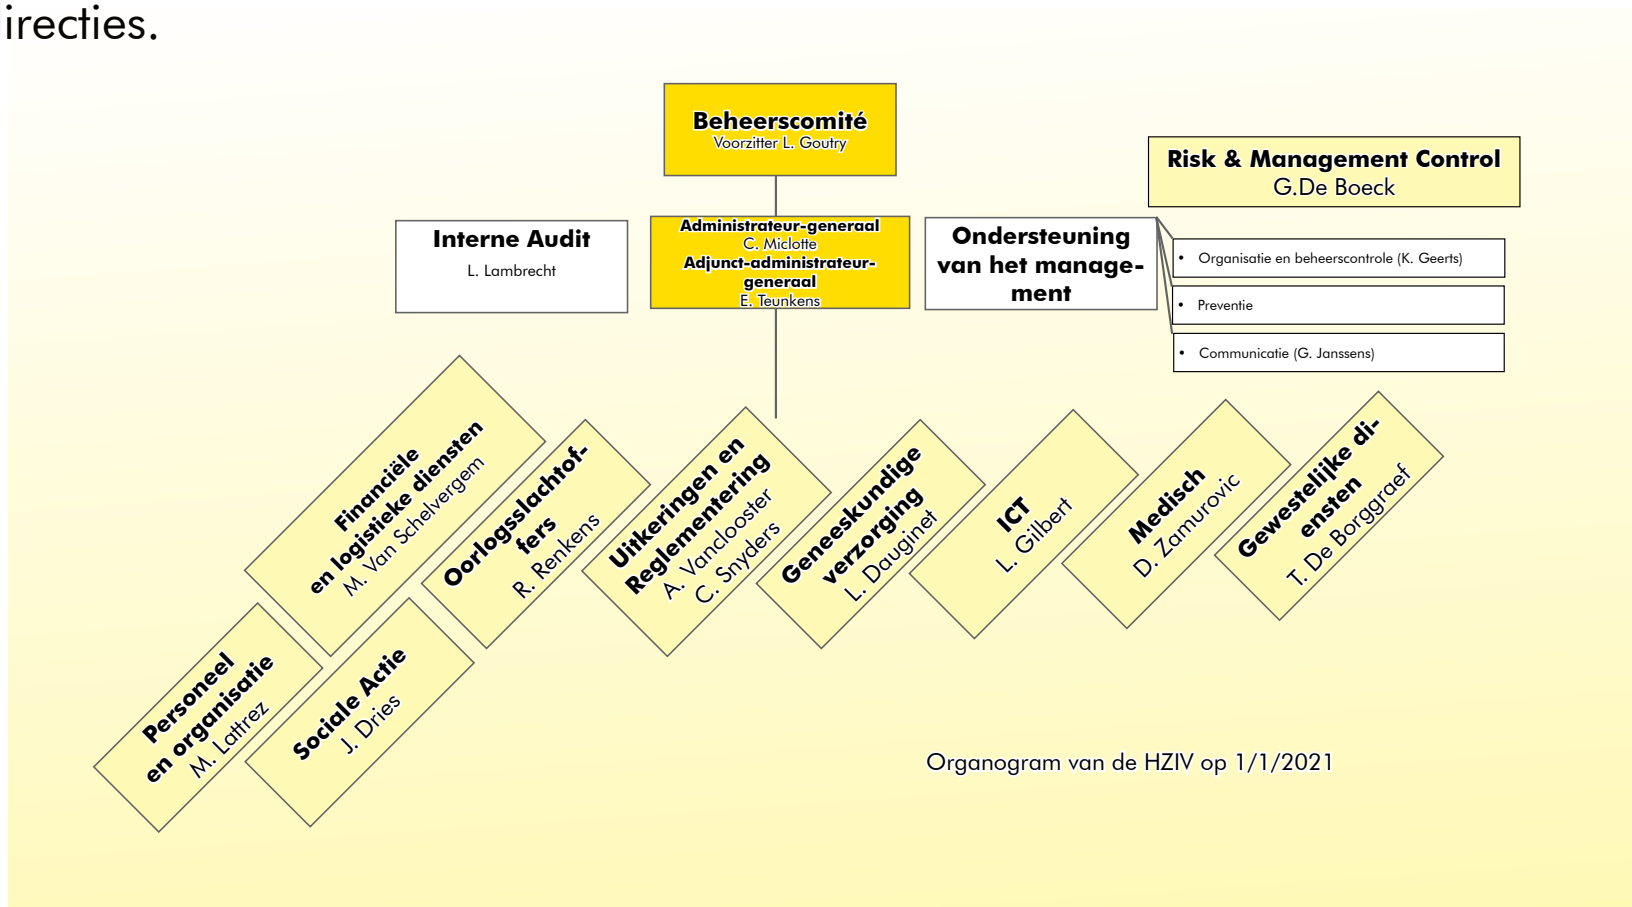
irecties.

Beheerscomité
Voorzitter L. Goutry

Risk & Management Control
G.De Boeck

Interne Audit
L. Lambrecht

Administrateur-generaal
C. Miclotte
Adjunct-administrateur-generaal
E. Teunkens

Ondersteuning van het management

• Organisatie en beheerscontrole (K. Geerts)

• Preventie

• Communicatie (G. Janssens)

Financiële en logistieke diensten
M. Van Schelvergem

Oorlogsslachtoffers
R. Renkens

Uitkeringen en Reglementering
A. Vanclooster
C. Snyders

Geneeskundige verzorging
L. Dauginet

ICT
L. Gilbert

Medisch
D. Zamurovic

Gewestelijke diensten
T. De Borggraef

Personeel en organisatie
M. Lattrez

Sociale Actie
J. Dries

Organogram van de HZIV op 1/1/2021